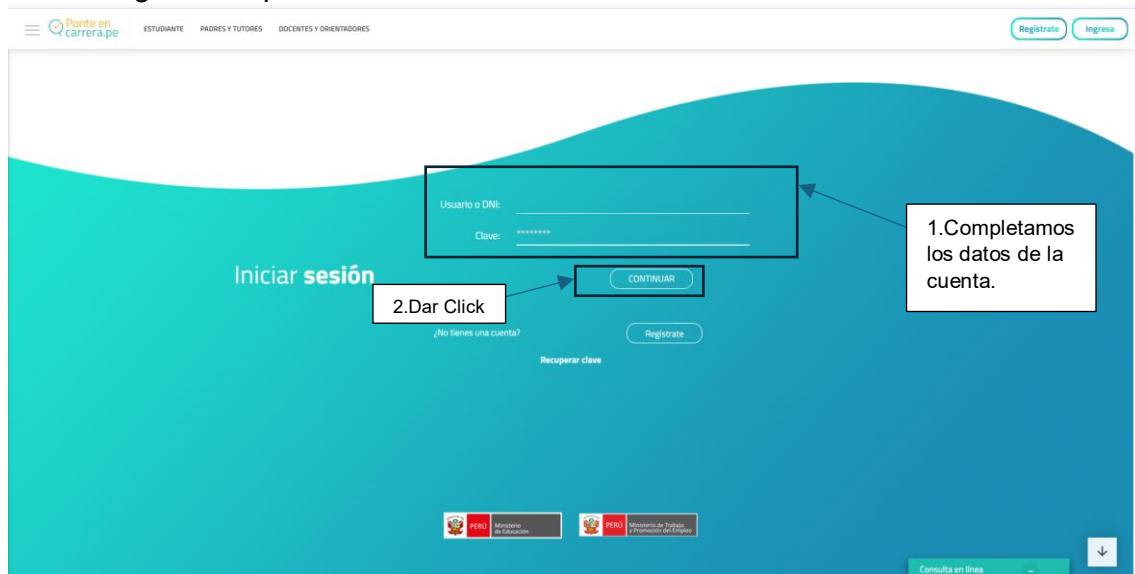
Ponte en carrera.pe ESTUDIANTE PADRES Y TUTORES DOCENTES Y ORIENTADORES

Regístrate Ingresa

Usuario o DNI:

Clave: ********

1.Completamos los datos de la cuenta.

Iniciar **sesión**

CONTINUAR

2.Dar Click

¿No tienes una cuenta? Regístrate

Recuperar clave

PERÚ Ministerio de Educación

PERÚ Ministerio de Trabajo y Promoción del Empleo

Consulta en línea